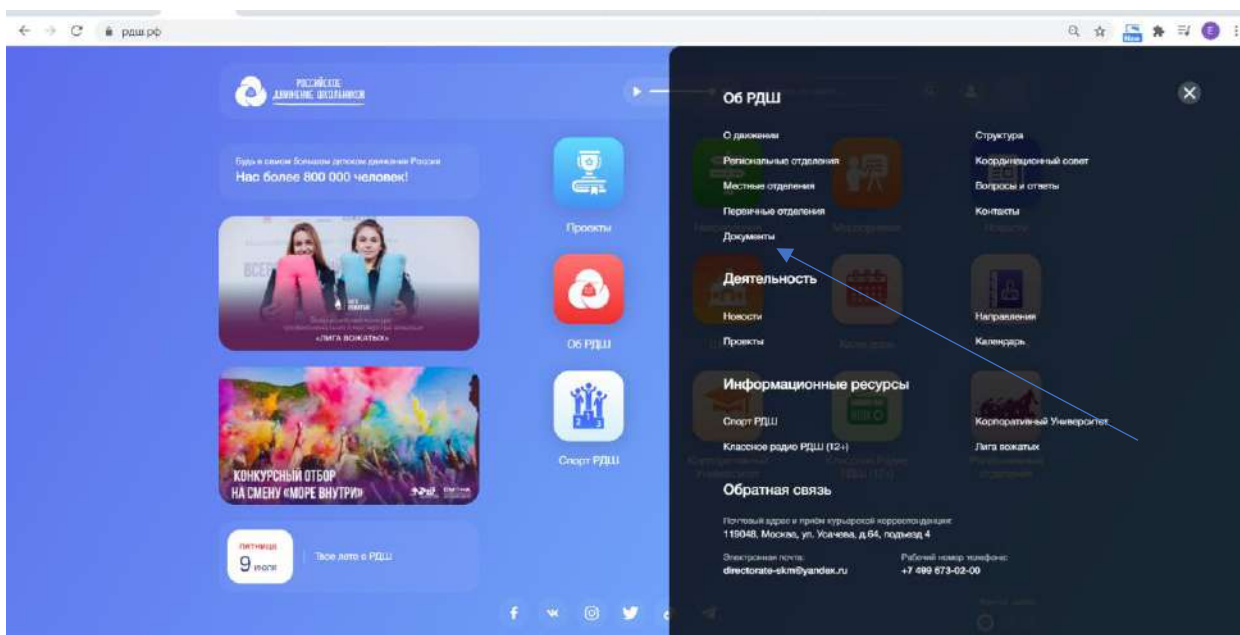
рдш.рф

РОССИЙСКОЕ ДВИЖЕНИЕ ШКОЛЬНИКОВ

Будь в своем большом детском движении России
Нас более 800 000 человек!

«ЛИГА ВОЖАТЫХ»

Проекты

Об РДШ

Спорт РДШ

КОНКУРСНЫЙ ОТБОР НА СМЕНУ «МОРЕ ВНУТРИ»

пятница
9 июля
Твое лето с РДШ

Об РДШ

О движении
Региональные отделения
Местные отделения
Первичные отделения
Документы

Структура
Координационный совет
Вопросы и ответы
Контакты

Деятельность

Новости
Проекты

Направления
Календарь

Информационные ресурсы

Спорт РДШ
Классное радио РДШ (12+)

Корпоративный Университет
Лига вожатых

Обратная связь

Почтовый адрес и прием курьерской корреспонденции:
119048, Москва, ул. Усачева, д.64, подъезд 4

Электронная почта:
directorate-skm@yandex.ru

Рабочий номер телефона:
+7 499 673-02-00